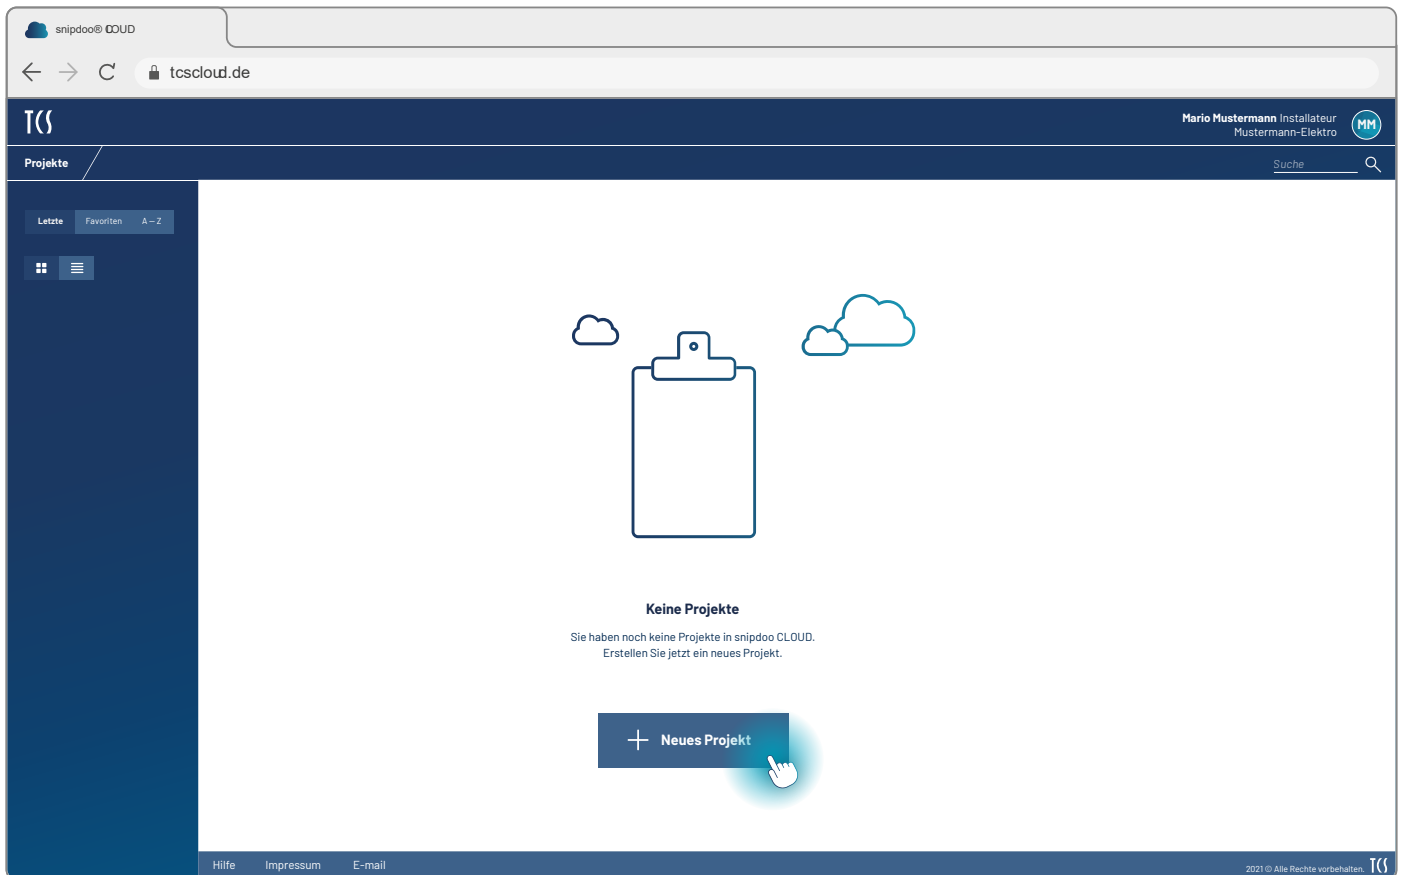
snipdoo® CLOUD

tcscloud.de

TCS

Mario Mustermann Installateur
Mustermann-Elektro

MM

Projekte

Suche

Letzte Favoriten A – Z

Keine Projekte

Sie haben noch keine Projekte in snipdoo CLOUD.
Erstellen Sie jetzt ein neues Projekt.

+ Neues Projekt

Hilfe Impressum E-mail

2021 © Alle Rechte vorbehalten. TCS